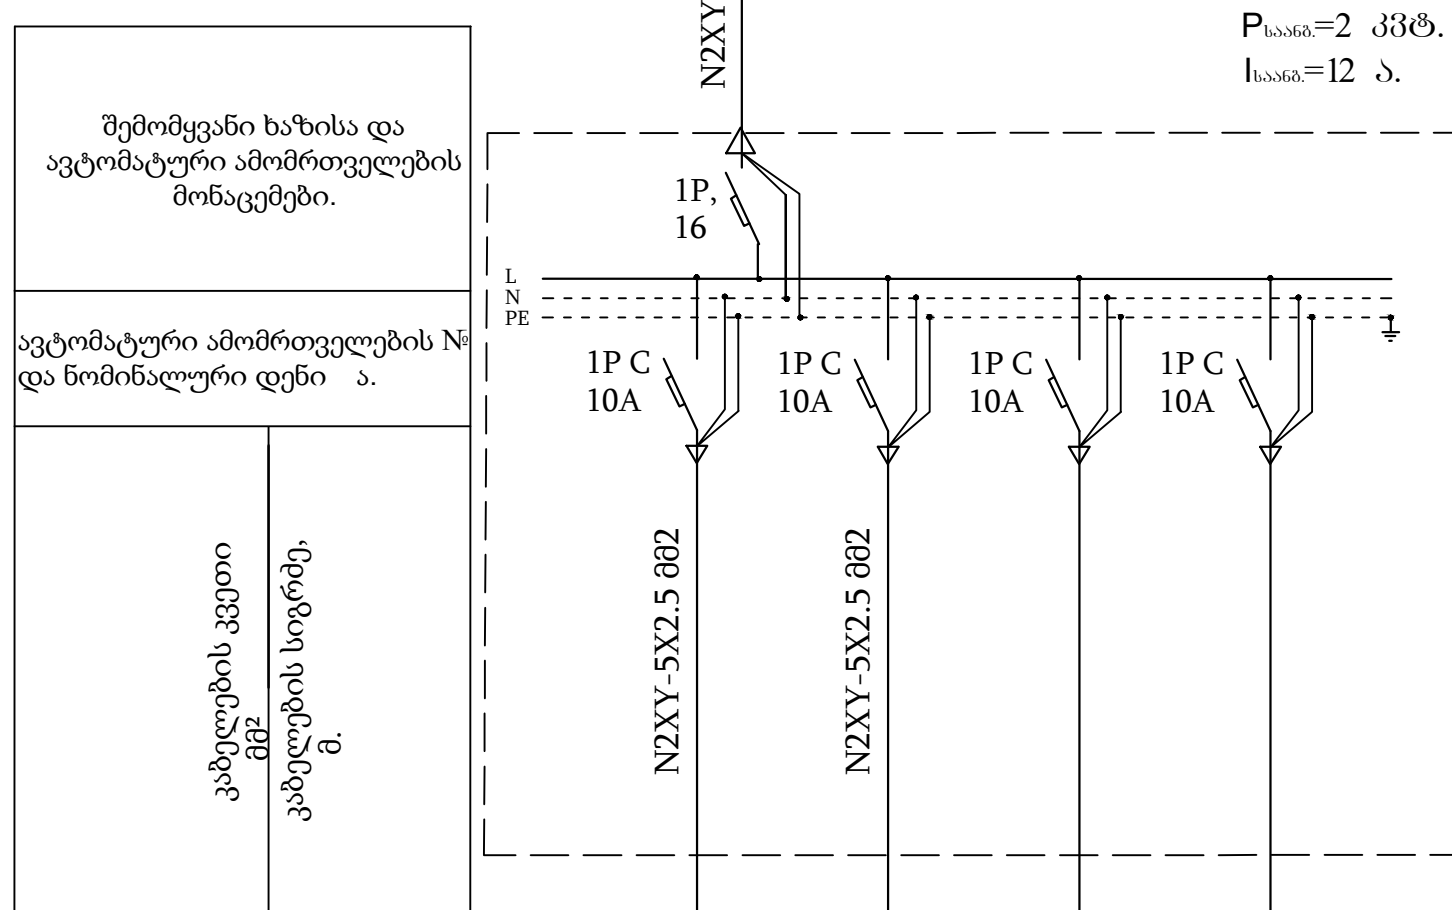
N2XY

$P_{საანგ.}$=2 კვტ.
$I_{საანგ.}$=12 ა.

შემომყვანი ხაზისა და ავტომატური ამომრთველების მონაცემები.

ავტომატური ამომრთველების № და ნომინალური დენი ა.

კაბელების კვეთი მმ²

კაბელების სიგრძე, მ.

1P,
16

L
N
PE

1P C
10A

1P C
10A

1P C
10A

1P C
10A

N2XY-5X2.5 მმ2

N2XY-5X2.5 მმ2